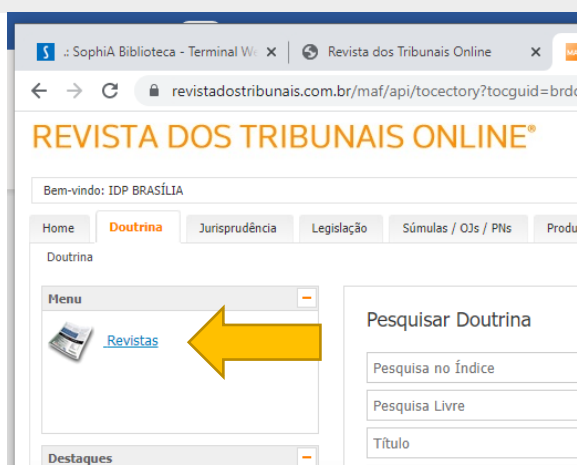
.: SophiA Biblioteca - Terminal We
Revista dos Tribunais Online
revistadostribunais.com.br/maf/api/tocectory?tocguid=brd

REVISTA DOS TRIBUNAIS ONLINE®

Bem-vindo: IDP BRASÍLIA

Home
Doutrina
Jurisprudência
Legislação
Súmulas / OJs / PNs
Produ

Doutrina

Menu
Revistas

Destaques

Pesquisar Doutrina
Pesquisa no Índice
Pesquisa Livre
Título